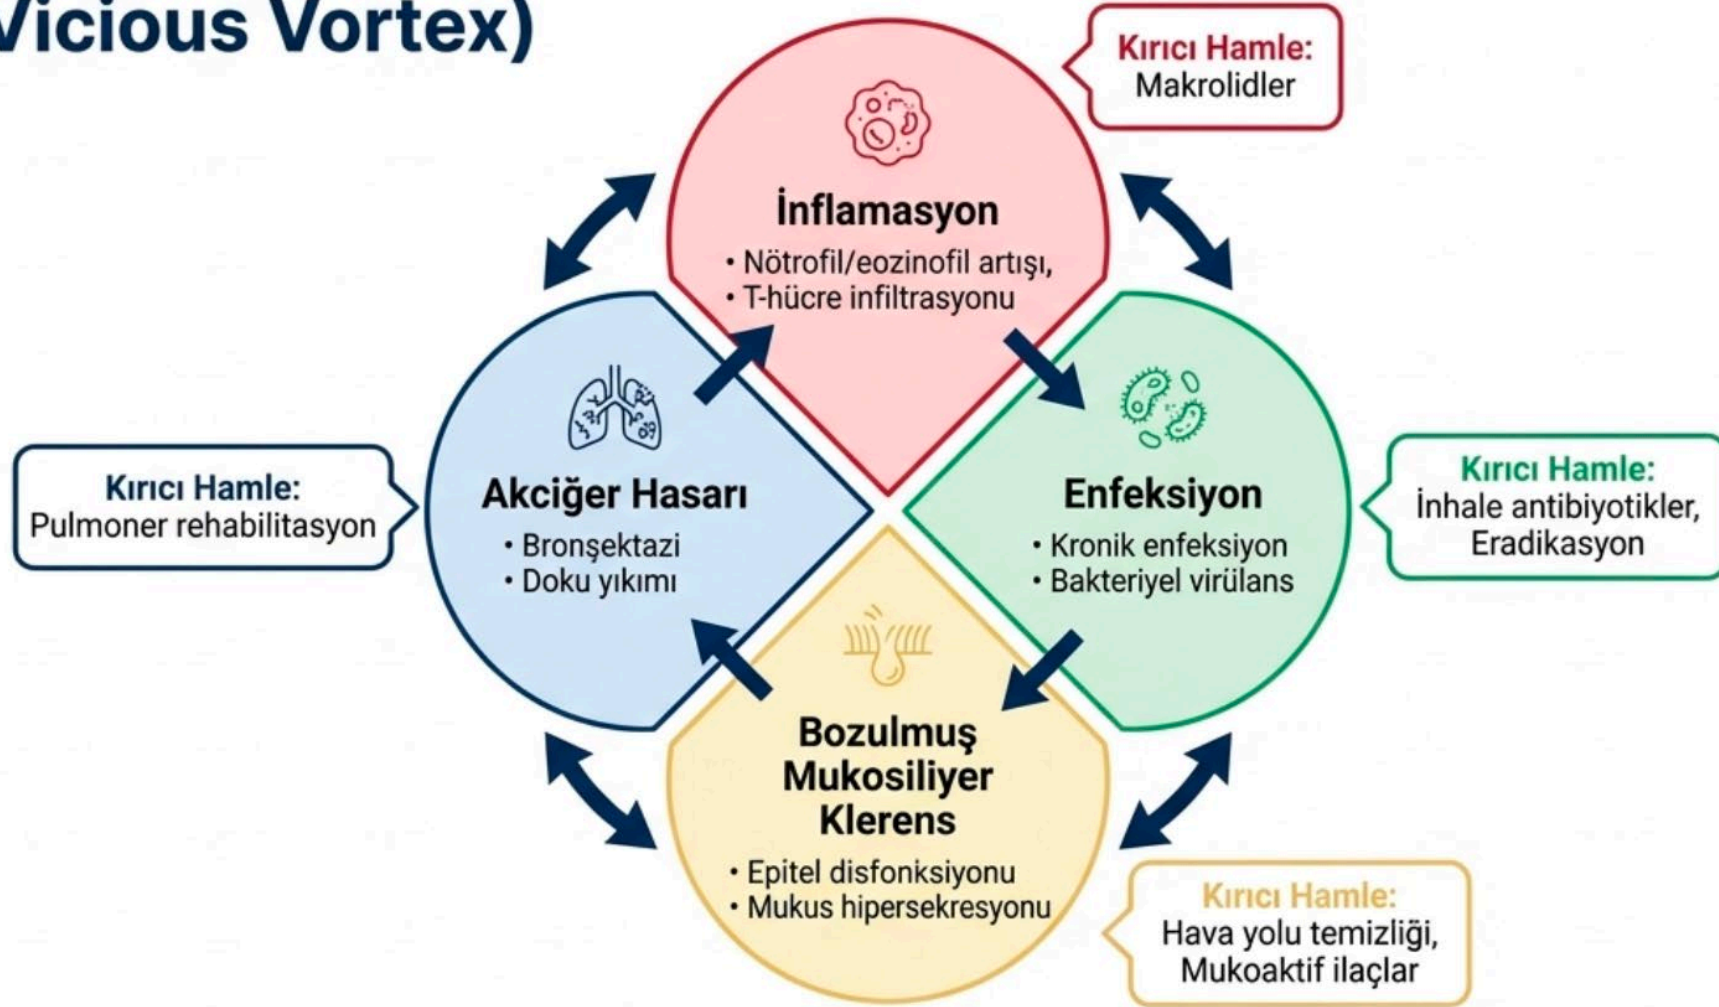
Vicious Vortex)

Kırıcı Hamle:
Makrolidler

İnflamasyon
• Nötrofil/eozinofil artışı,
• T-hücre infiltrasyonu

Kırıcı Hamle:
Pulmoner rehabilitasyon

Akciğer Hasarı
• Bronşektazi
• Doku yıkımı

Enfeksiyon
• Kronik enfeksiyon
• Bakteriyel virülans

Kırıcı Hamle:
İnhale antibiyotikler, Eradikasyon

Bozulmuş Mukosiliyer Klerens
• Epitel disfonksiyonu
• Mukus hipersekresyonu

Kırıcı Hamle:
Hava yolu temizliği, Mukoaktif ilaçlar